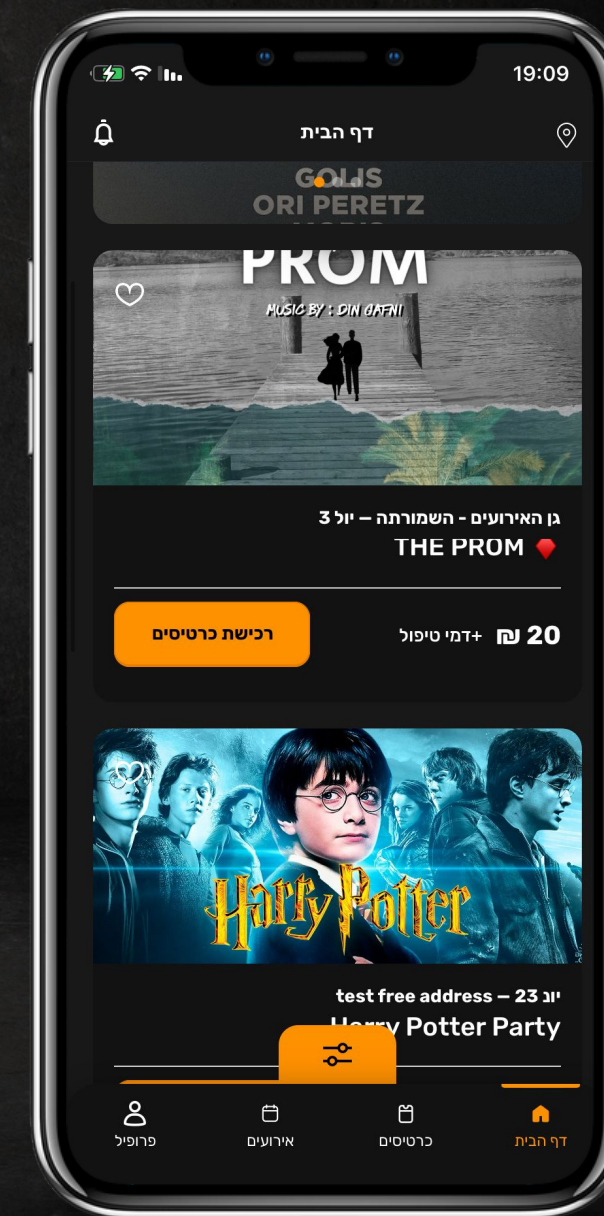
19:09

דף הבית

GOLIS
ORI PERETZ

PROM
MUSIC BY : DIN GAFNI

גן האירועים - השמורה – יול 3
THE PROM

20 ₪ +דמי טיפול
רכישת כרטיסים

Harry Potter

יונ 23 – test free address
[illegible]rry Potter Party

פרופיל
אירועים
כרטיסים
דף הבית